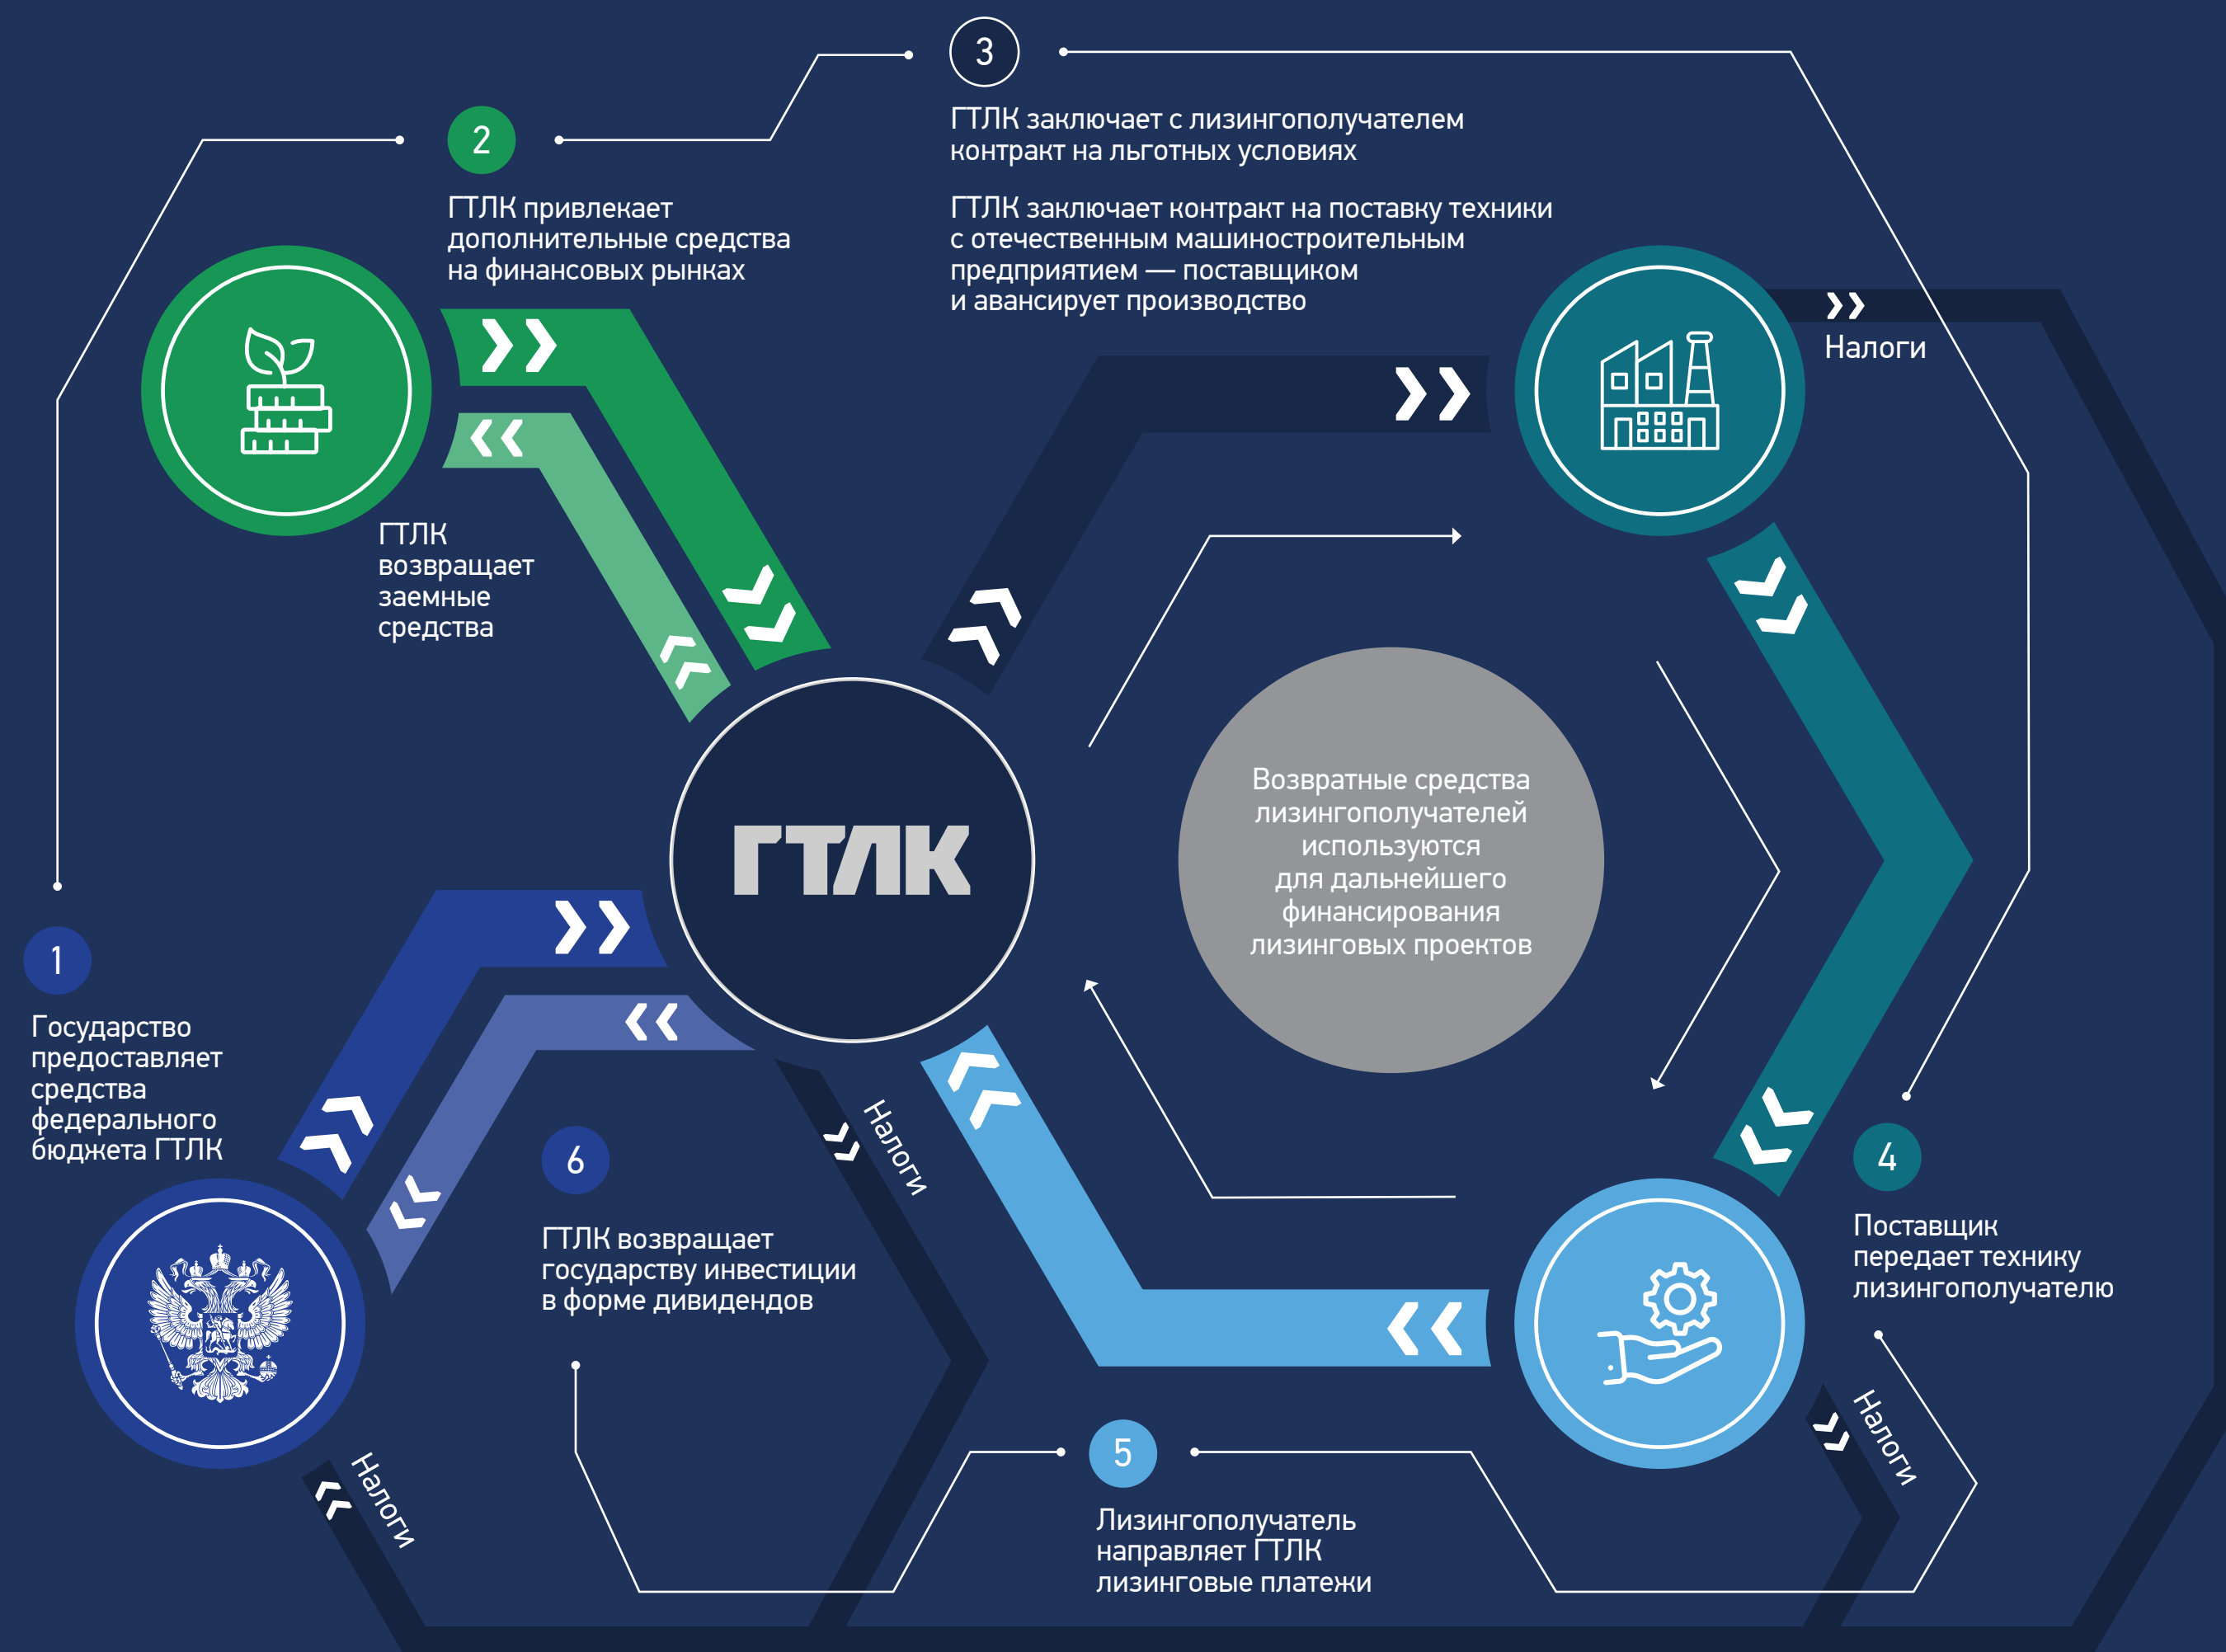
3

ГТЛК заключает с лизингополучателем контракт на льготных условиях

ГТЛК заключает контракт на поставку техники с отечественным машиностроительным предприятием — поставщиком и авансирует производство

2

ГТЛК привлекает дополнительные средства на финансовых рынках

Налоги

ГТЛК возвращает заемные средства

ГТЛК

Возвратные средства лизингополучателей используются для дальнейшего финансирования лизинговых проектов

1

Государство предоставляет средства федерального бюджета ГТЛК

Налоги

6

ГТЛК возвращает государству инвестиции в форме дивидендов

4

Поставщик передает технику лизингополучателю

Налоги

Налоги

5

Лизингополучатель направляет ГТЛК лизинговые платежи